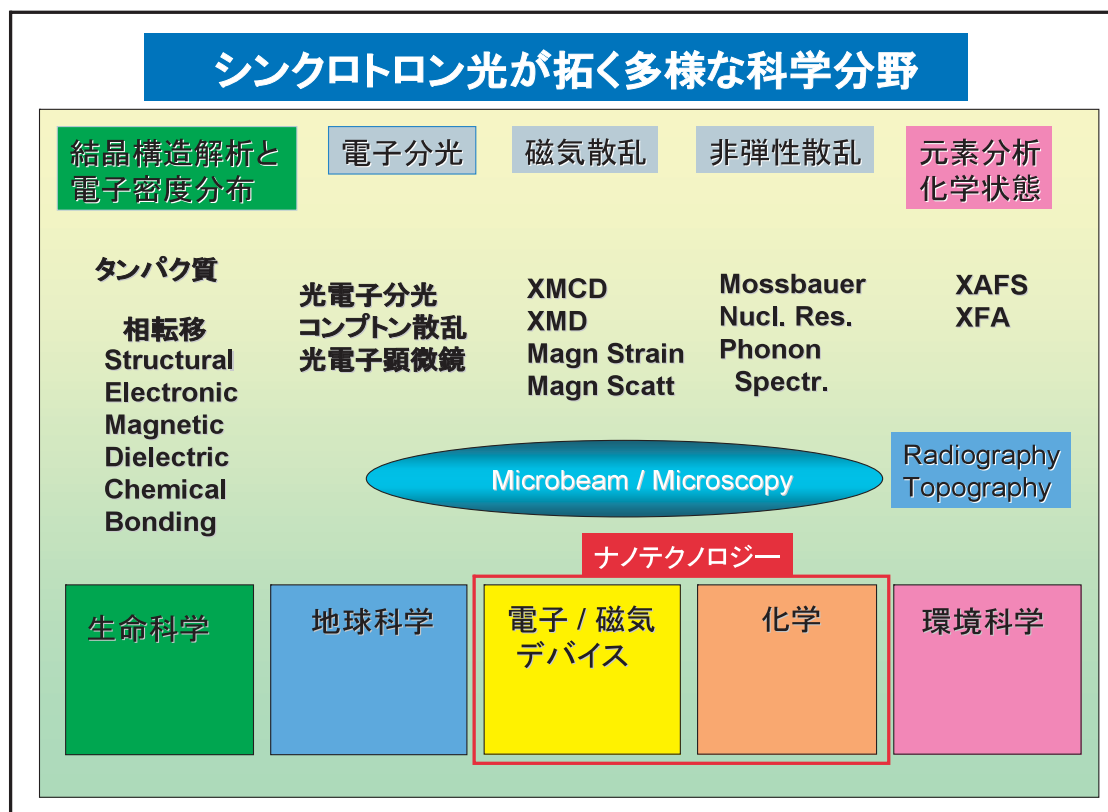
シンクロトロン光が拓く多様な科学分野

結晶構造解析と電子密度分布

電子分光

磁気散乱

非弾性散乱

元素分析
化学状態

タンパク質

相転移
Structural
Electronic
Magnetic
Dielectric
Chemical
Bonding

光電子分光
コンプトン散乱
光電子顕微鏡

XMCD
XMD
Magn Strain
Magn Scatt

Mossbauer
Nucl. Res.
Phonon
Spectr.

XAFS
XFA

Microbeam / Microscopy

Radiography
Topography

ナノテクノロジー

生命科学

地球科学

電子 / 磁気
デバイス

化学

環境科学